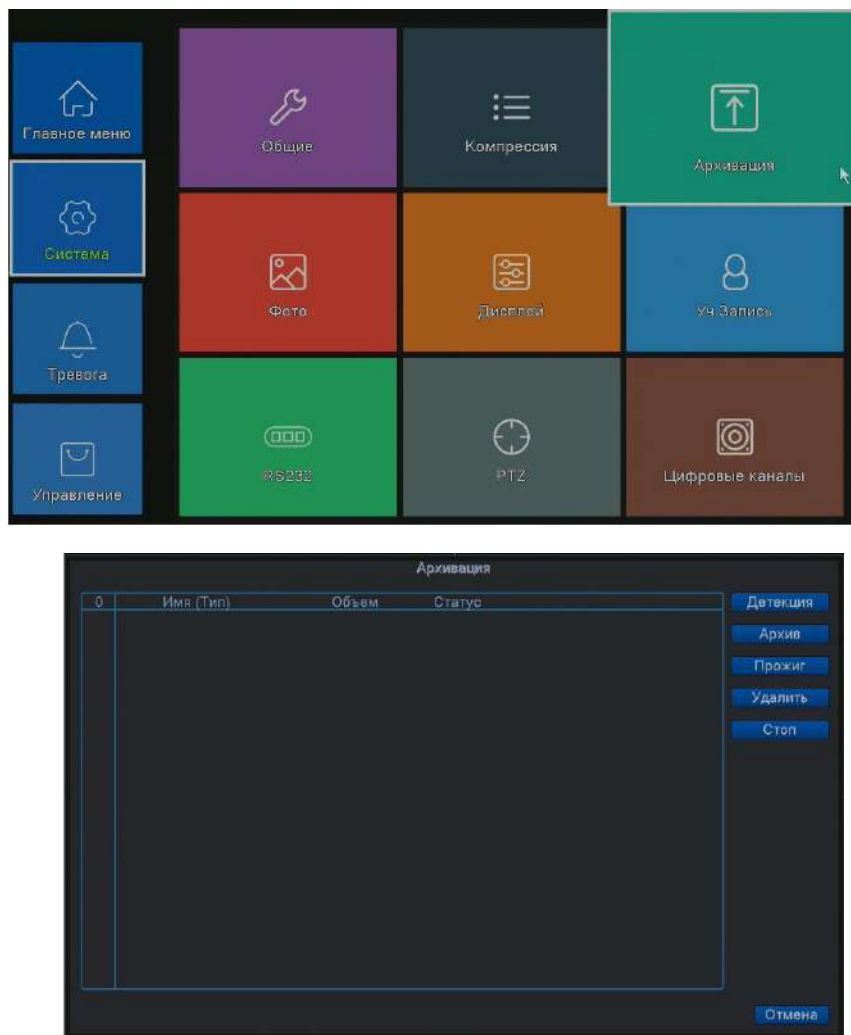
Главное меню

Система

Тревога

Управление

Общие

Компрессия

Архивация

Фото

Дисплей

Уч.Запись

RS232

PTZ

Цифровые каналы

Архивация

| 0 | Имя (Тип) | Объем | Статус |
|---|---|---|---|

Детекция

Архив

Прожиг

Удалить

Стоп

Отмена